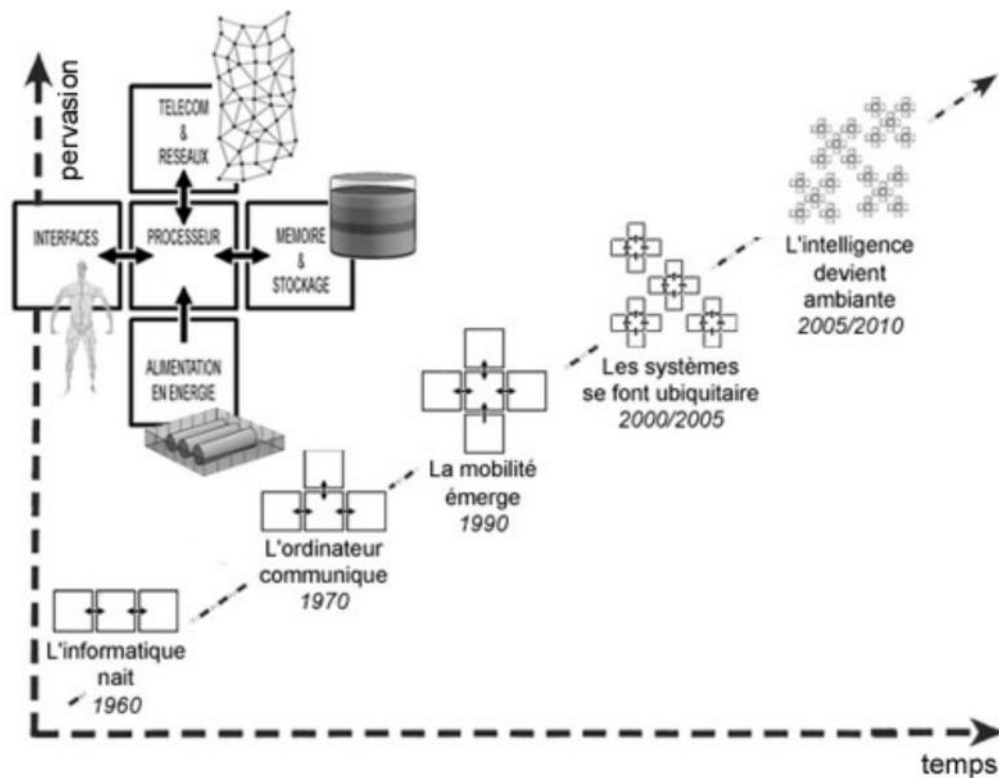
pervasion

TELECOM & RESEAUX

INTERFACES

PROCESSEUR

MEMOIRE & STOCKAGE

ALIMENTATION EN ENERGIE

L'informatique nait
1960

L'ordinateur communique
1970

La mobilité émerge
1990

Les systèmes se font ubiquitaire
2000/2005

L'intelligence devient ambiante
2005/2010

temps